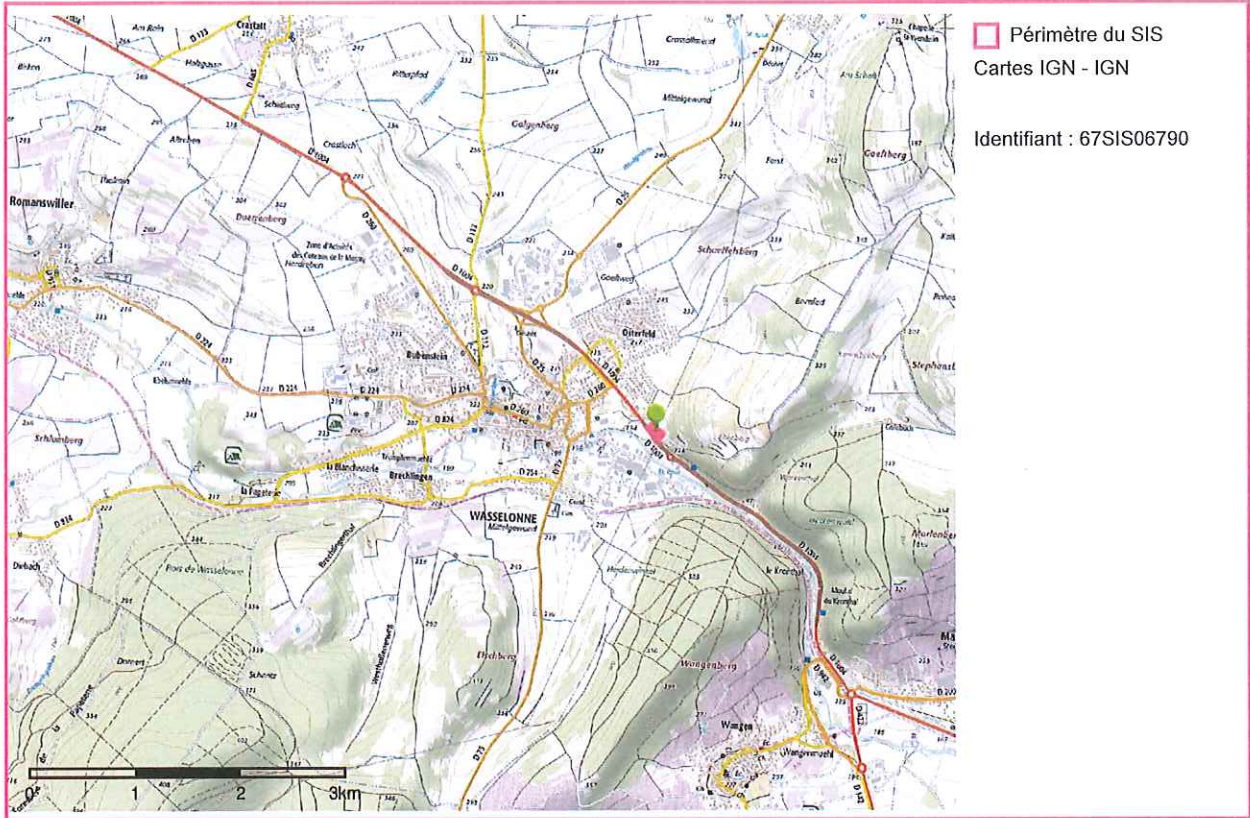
Périmètre du SIS
Cartes IGN - IGN

Identifiant : 67SIS06790

Crastatt
Romanswiller
Dettenberg
Galgenberg
Goethberg
Schnerfelsberg
Osterfeld
Bubenstein
Schlumberg
la Blanchisserie
Brechlingen
la Papeterie
WASSELONNE
le Kronthal
Wangenberg
Wangen
Marlenberg
Stephansberg
D 1004
D 224
D 75
D 260
D 142
0
1
2
3km